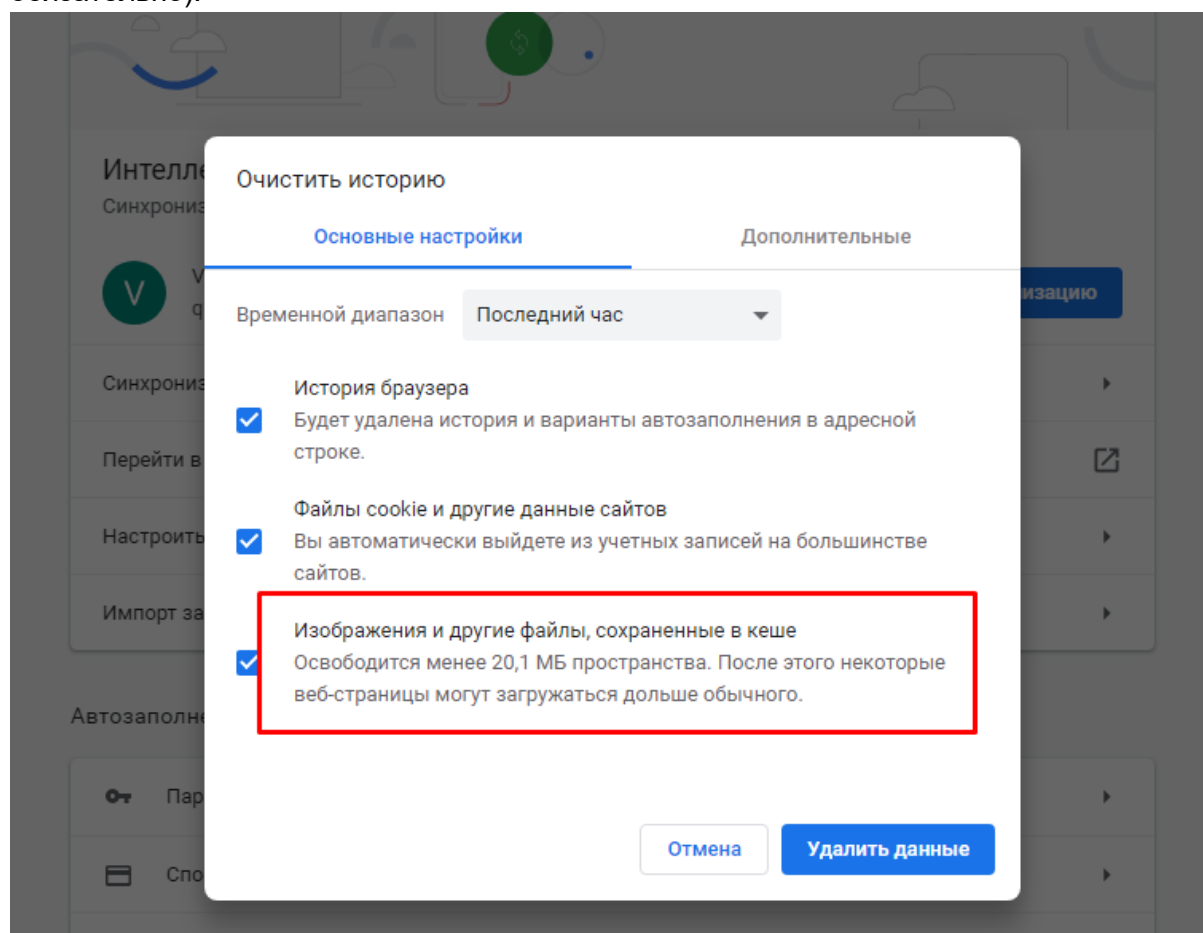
Интелле
Синхрони

V
V
q

изацию

Синхрони

Перейти в

Настроить

Импорт за

Автозаполне

Пар

Спо

Очистить историю

Основные настройки

Дополнительные

Временной диапазон Последний час

История браузера
Будет удалена история и варианты автозаполнения в адресной строке.

Файлы cookie и другие данные сайтов
Вы автоматически выйдете из учетных записей на большинстве сайтов.

Изображения и другие файлы, сохраненные в кеше
Освободится менее 20,1 МБ пространства. После этого некоторые веб-страницы могут загружаться дольше обычного.

Отмена

Удалить данные